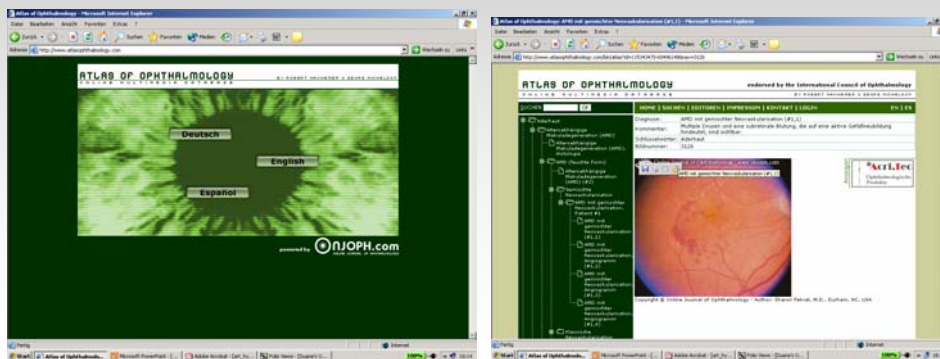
Atlas of Ophthalmology - Microsoft Internet Explorer

Datei Bearbeiten Ansicht Favoriten Extras ?

Zurück Suchen Favoriten Medien

Adresse http://www.atlasophthalmology.com Wechseln zu Links

ATLAS OF OPHTHALMOLOGY
BY ROBERT NEUHANN & GEORG MICHELSON
ONLINE MULTIMEDIA DATABASE

Deutsch

English

Espanol

powered by ONJOPH.com

Fertig Internet

Start Atlas of Ophthalmolo... Microsoft PowerPoint - [... Adobe Acrobat - [art_ho... Folio Views - [Duane's Cl...

Atlas of Ophthalmology: AMD mit gemischter Neovaskularisation (#1,1) - Microsoft Internet Explorer

Datei Bearbeiten Ansicht Favoriten Extras ?

Zurück Suchen Favoriten Medien

Adresse http://www.atlasophthalmology.com/atlas/detail.jsf?id=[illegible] Wechseln zu Links

ATLAS OF OPHTHALMOLOGY
ONLINE MULTIMEDIA DATABASE
endorsed by the International Council of Ophthalmology

SUCHEN OK

HOME | SUCHEN | EDITOREN | IMPRESSUM | KONTAKT | LOGIN EN | ES

Aderhaut
Altersabhängige Maculadegeneration (AMD)
Altersabhängige Maculadegeneration (AMD), Histologie
AMD (feuchte Form)
Altersabhängige Maculadegeneration (AMD) (#2)
Gemischte Neovaskularisation
AMD mit gemischter Neovaskularisation, Patient #1
AMD mit gemischter Neovaskularisation (#1,1)
AMD mit gemischter Neovaskularisation Angiogramm (#1,2)
AMD mit gemischter Neovaskularisation Angiogramm (#1,3)
AMD mit gemischter Neovaskularisation Angiogramm (#1,4)
Klassische Neovaskularisation

| Diagnose: | AMD mit gemischter Neovaskularisation (#1,1) |
|---|---|
| Kommentar: | Multiple Drusen und eine subretinale Blutung, die auf eine aktive Gefäßneubildung hindeutet, sind sichtbar. |
| Schlüsselwörter: | Aderhaut |
| Bildnummer: | 3126 |

AMD mit gemischter Neovaskularisation (#1,1)

AcriTec
Ophthalmologische Produkte

Copyright © Online Journal of Ophthalmology - Author: Sharon Fekrat, M.D., Durham, NC, USA

Fertig Internet

Start Atlas of Ophthalmolo... Microsoft PowerPoint - [... Adobe Acrobat - [art_ho... Folio Views - [Duane's Cl...